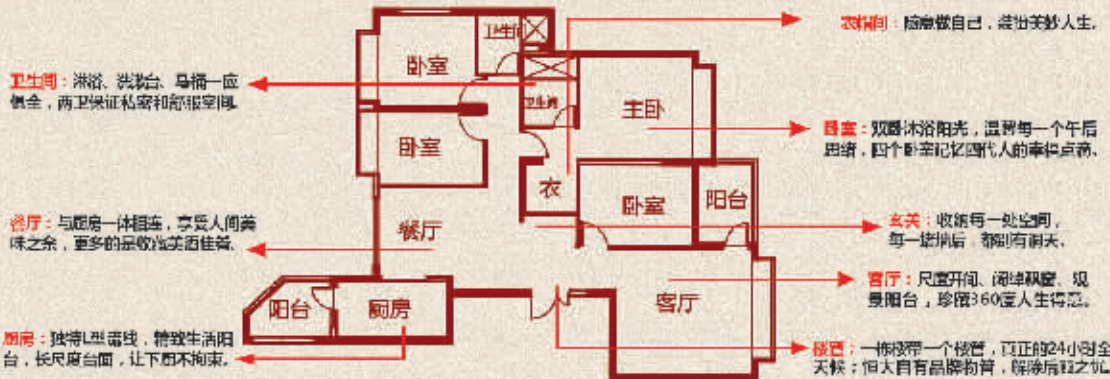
卫生间：淋浴、洗漱台、马桶一应俱全，两卫保证私密和舒服空间。

卧室

卫生间

卫生间

卧室

主卧

衣

卧室

阳台

餐厅

阳台

厨房

客厅

衣帽间：随意做自己，装出美妙人生。

卧室：双卧沐浴阳光，温暖每一个午后思绪，四个卧室记忆四代人的幸福点滴。

玄关：收纳每一处空间，每一步归后，都别有洞天。

餐厅：与厨房一体相连，享受人间美味之余，更多的是欣赏美酒佳肴。

客厅：尺度开间，阔绰視野，观景阳台，珍藏360度人生得意。

厨房：独特L型动线，精致生活阳台，长尺度台面，让下厨不拘束。

楼管：一栋楼带一个楼管，真正的24小时全天候；恒大自有品牌物管，解除后顾之忧